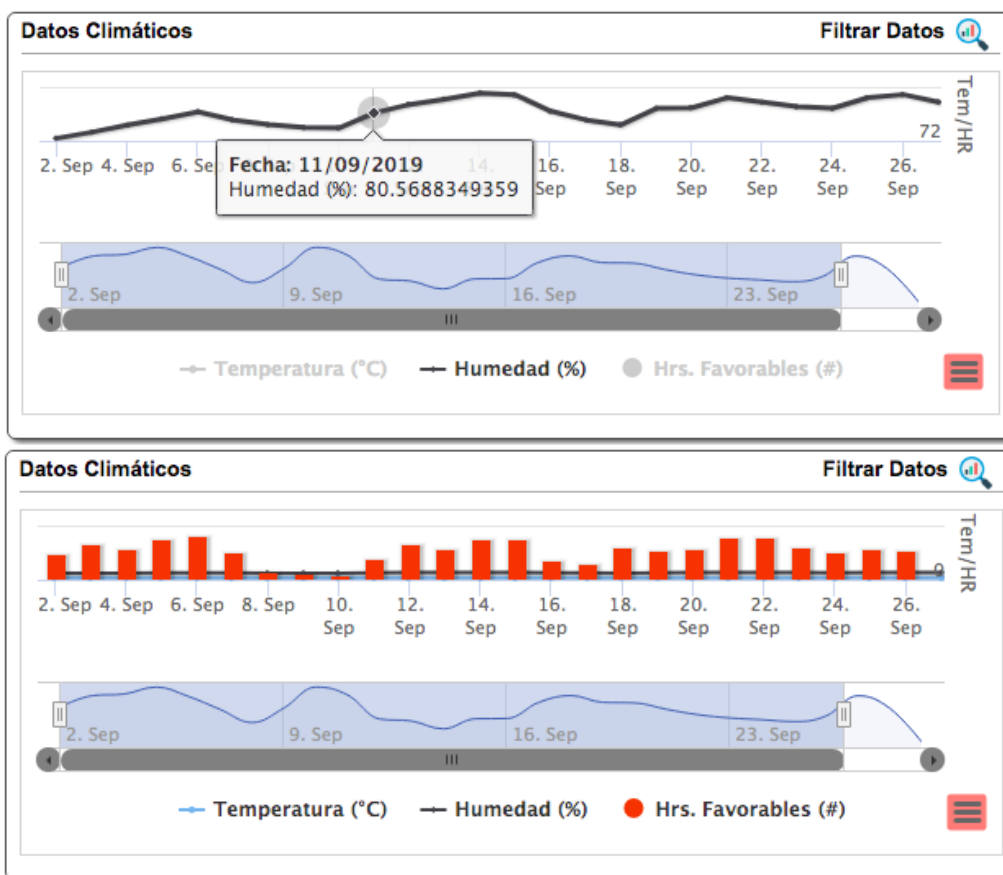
Datos Climáticos

Filtrar Datos

Tem/HR

72

2. Sep 4. Sep 6. Sep 14. 16. Sep 18. Sep 20. Sep 22. Sep 24. Sep 26. Sep

Fecha: 11/09/2019
Humedad (%): 80.5688349359

2. Sep 9. Sep 16. Sep 23. Sep

Temperatura (°C) Humedad (%) Hrs. Favorables (#)

Datos Climáticos

Filtrar Datos

Tem/HR

0

2. Sep 4. Sep 6. Sep 8. Sep 10. Sep 12. Sep 14. Sep 16. Sep 18. Sep 20. Sep 22. Sep 24. Sep 26. Sep

2. Sep 9. Sep 16. Sep 23. Sep

Temperatura (°C) Humedad (%) Hrs. Favorables (#)